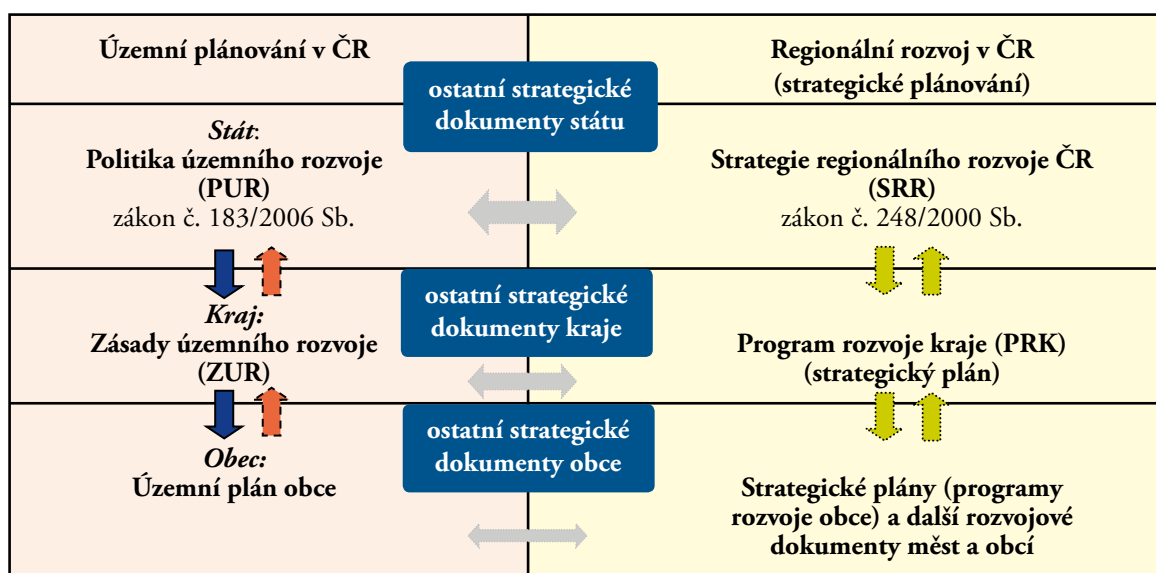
Územní plánování v ČR

ostatní strategické dokumenty státu

Regionální rozvoj v ČR (strategické plánování)

*Stát*: Politika územního rozvoje (PUR) zákon č. 183/2006 Sb.

Strategie regionálního rozvoje ČR (SRR) zákon č. 248/2000 Sb.

ostatní strategické dokumenty kraje

*Kraj:* Zásady územního rozvoje (ZUR)

Program rozvoje kraje (PRK) (strategický plán)

ostatní strategické dokumenty obce

*Obec:* Územní plán obce

Strategické plány (programy rozvoje obce) a další rozvojové dokumenty měst a obcí